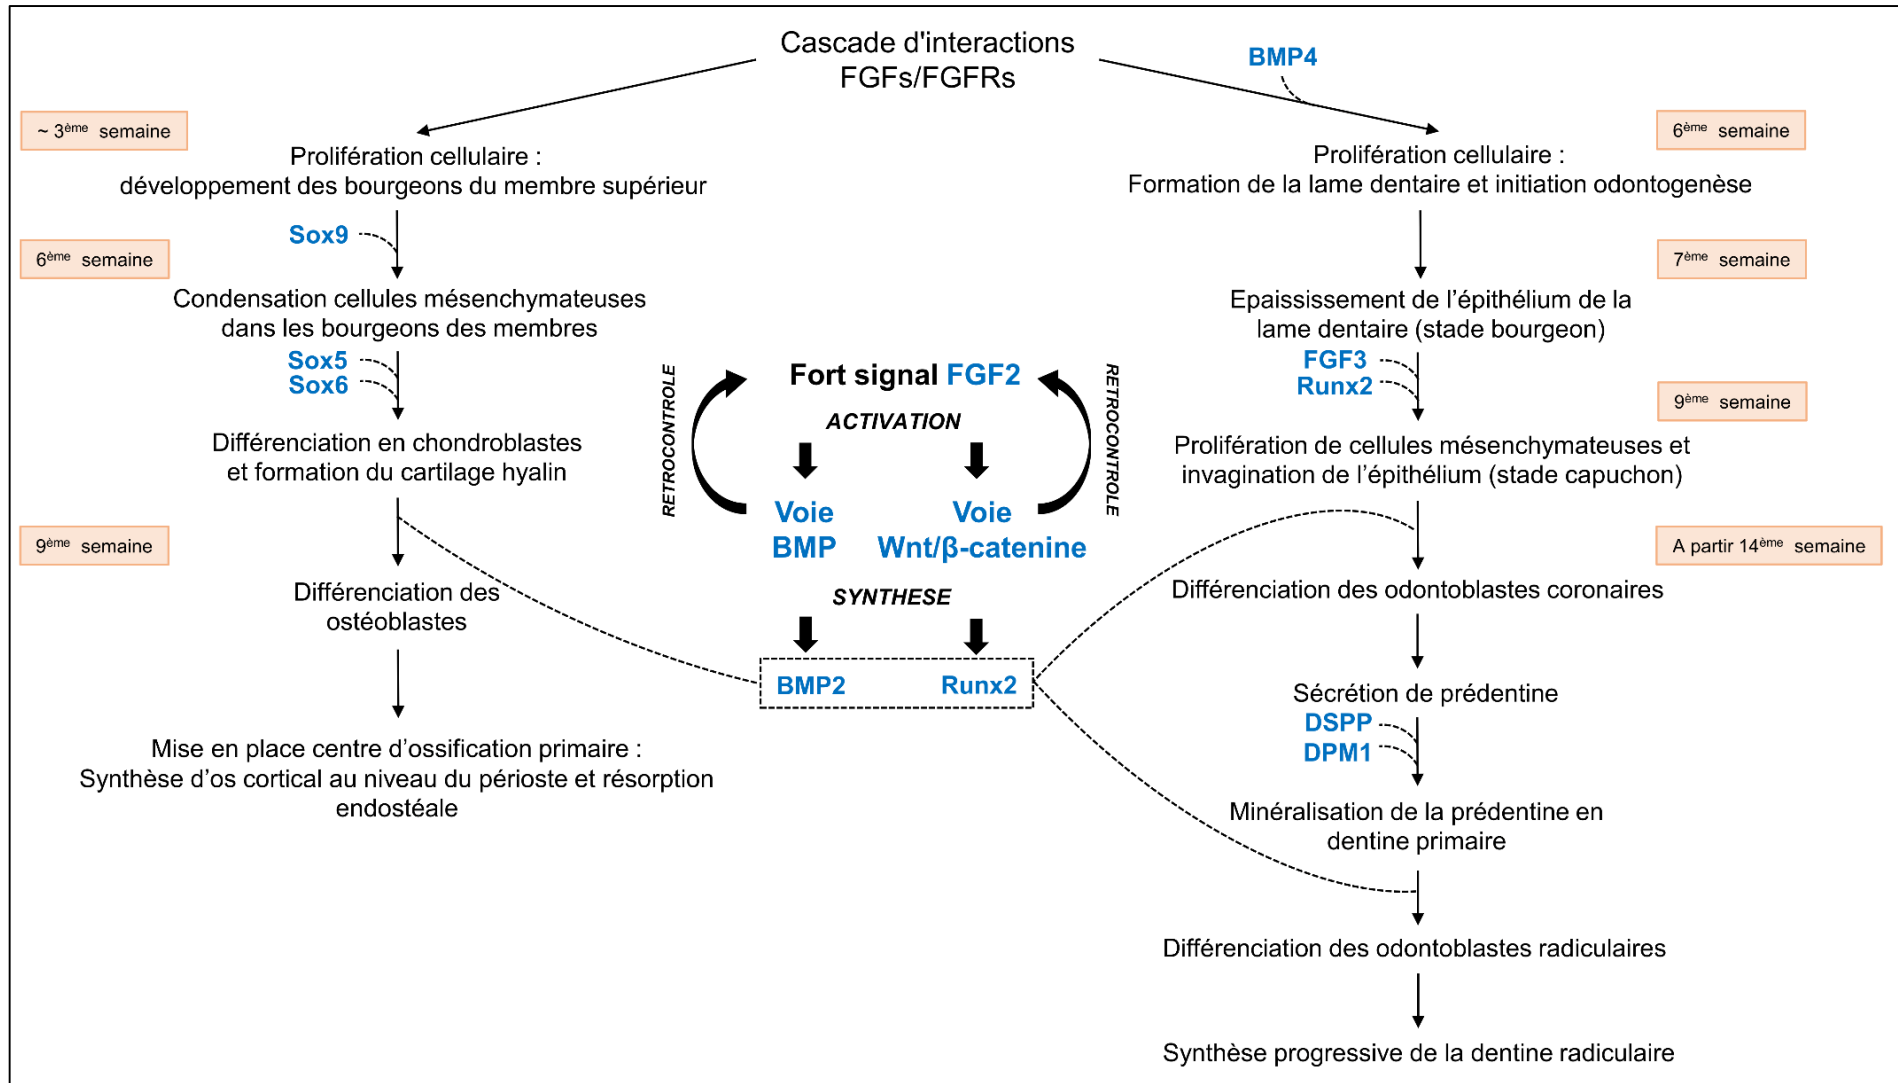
Cascade d'interactions FGFs/FGFRs

BMP4

~ 3$^{ème}$ semaine

Prolifération cellulaire : développement des bourgeons du membre supérieur

Sox9

6$^{ème}$ semaine

Condensation cellules mésenchymateuses dans les bourgeons des membres

Sox5
Sox6

Différenciation en chondroblastes et formation du cartilage hyalin

9$^{ème}$ semaine

Différenciation des ostéoblastes

Mise en place centre d'ossification primaire : Synthèse d'os cortical au niveau du périoste et résorption endostéale

6$^{ème}$ semaine

Prolifération cellulaire : Formation de la lame dentaire et initiation odontogenèse

7$^{ème}$ semaine

Epaississement de l'épithélium de la lame dentaire (stade bourgeon)

FGF3
Runx2

9$^{ème}$ semaine

Prolifération de cellules mésenchymateuses et invagination de l'épithélium (stade capuchon)

A partir 14$^{ème}$ semaine

Différenciation des odontoblastes coronaires

Sécrétion de prédentine

DSPP
DPM1

Minéralisation de la prédentine en dentine primaire

Différenciation des odontoblastes radiculaires

Synthèse progressive de la dentine radiculaire

RETROCONTROLE

Fort signal FGF2

ACTIVATION

RETROCONTROLE

Voie BMP

Voie Wnt/β-catenine

SYNTHESE

BMP2 Runx2